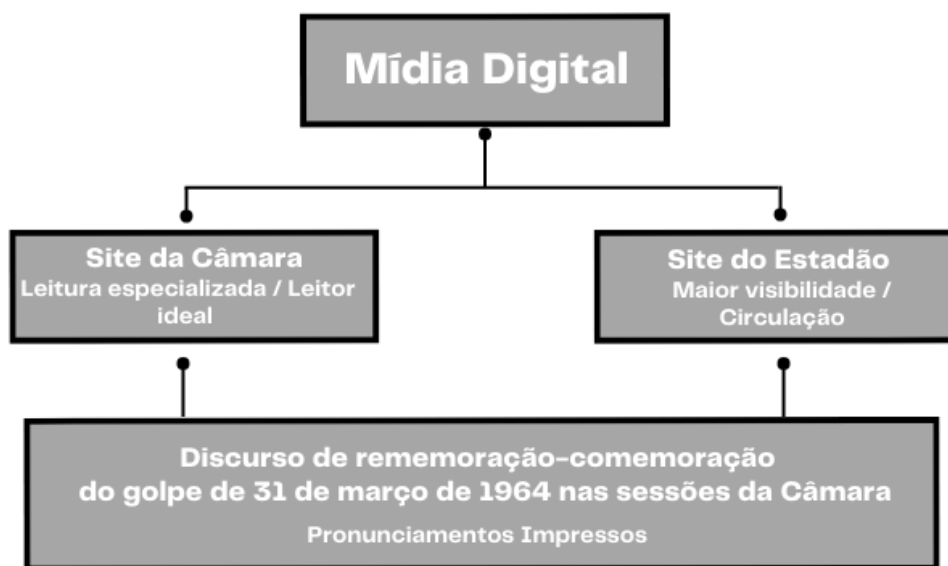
Mídia Digital

Site da Câmara
Leitura especializada / Leitor ideal

Site do Estadão
Maior visibilidade / Circulação

Discurso de rememoração-comemoração do golpe de 31 de março de 1964 nas sessões da Câmara
Pronunciamentos Impressos